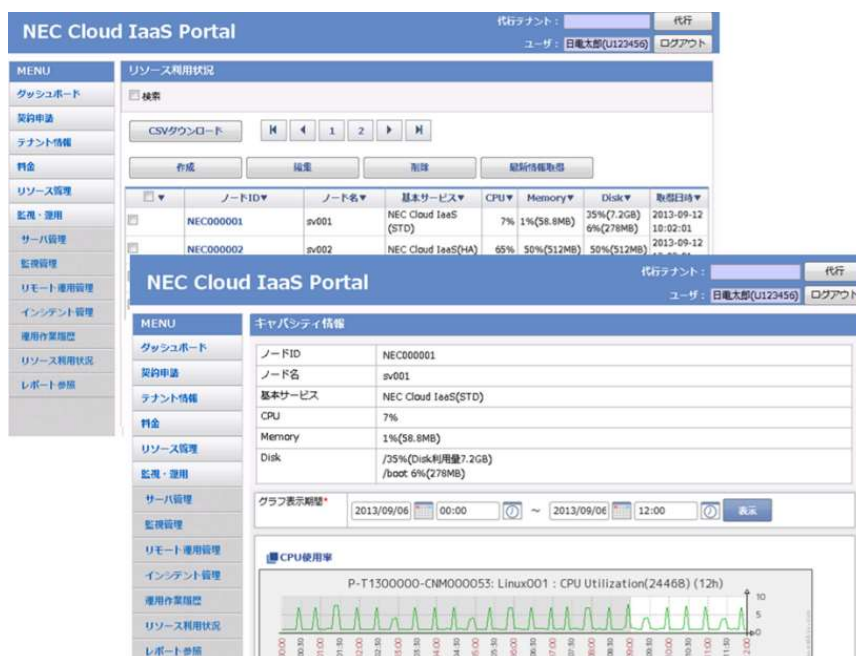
NEC Cloud IaaS Portal

代行テナント：
代行
ユーザ： 日電太郎(U123456) ログアウト

MENU
ダッシュボード
契約申請
テナント情報
料金
リソース管理
監視・運用
サーバ管理
監視管理
リモート運用管理
インシデント管理
運用作業履歴
リソース利用状況
レポート参照

リソース利用状況
検索
CSVダウンロード
1 2
作成
編集
削除
最新情報取得

| ▼ | ノードID▼ | ノード名▼ | 基本サービス▼ | CPU▼ | Memory▼ | Disk▼ | 取得日時▼ |
|---|---|---|---|---|---|---|---|
| | NEC000001 | sv001 | NEC Cloud IaaS (STD) | 7% | 1%(58.8MB) | /35%(7.2GB) 6%(278MB) | 2013-09-12 10:02:01 |
| | NEC000002 | sv002 | NEC Cloud IaaS(HA) | 65% | 50%(512MB) | 50%(512MB) | 2013-09-12 |

NEC Cloud IaaS Portal

代行テナント：
代行
ユーザ： 日電太郎(U123456) ログアウト

MENU
ダッシュボード
契約申請
テナント情報
料金
リソース管理
監視・運用
サーバ管理
監視管理
リモート運用管理
インシデント管理
運用作業履歴
リソース利用状況
レポート参照

キャパシティ情報

| ノードID | NEC000001 |
|---|---|
| ノード名 | sv001 |
| 基本サービス | NEC Cloud IaaS(STD) |
| CPU | 7% |
| Memory | 1%(58.8MB) |
| Disk | /35%(Disk利用量7.2GB) /boot 6%(278MB) |

グラフ表示期間* 2013/09/06 00:00 ～ 2013/09/06 12:00 表示

CPU使用率
P-T1300000-CNM000053: Linux001 : CPU Utilization(24468) (12h)
10
5
0